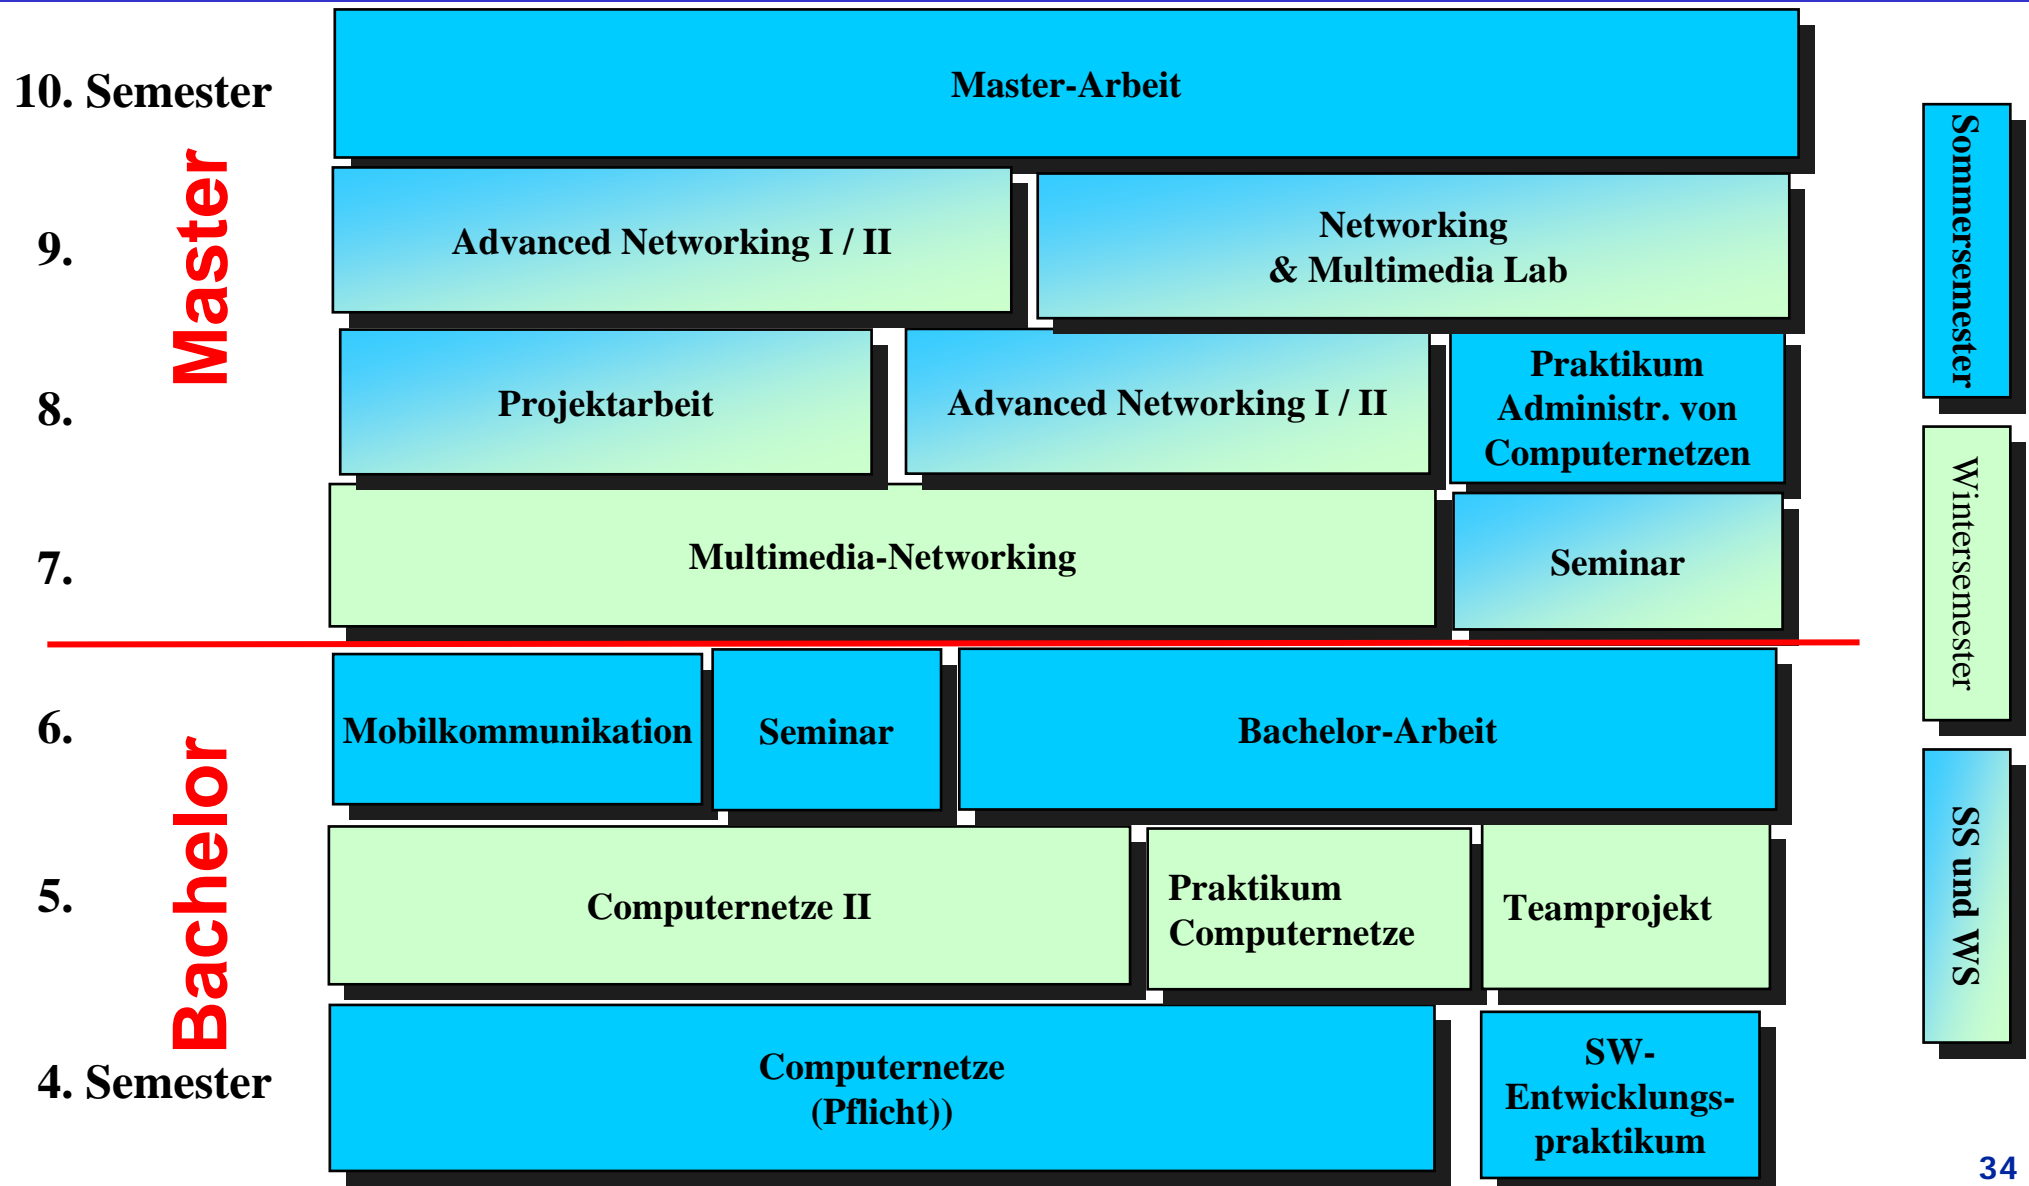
10. Semester

Master-Arbeit

Sommersemester

9.

Master

Advanced Networking I / II

Networking & Multimedia Lab

8.

Projektarbeit

Advanced Networking I / II

Praktikum Administr. von Computernetzen

Wintersemester

7.

Multimedia-Networking

Seminar

6.

Mobilkommunikation

Seminar

Bachelor-Arbeit

SS und WS

5.

Bachelor

Computernetze II

Praktikum Computernetze

Teamprojekt

4. Semester

Computernetze (Pflicht))

SW-Entwicklungspraktikum

34